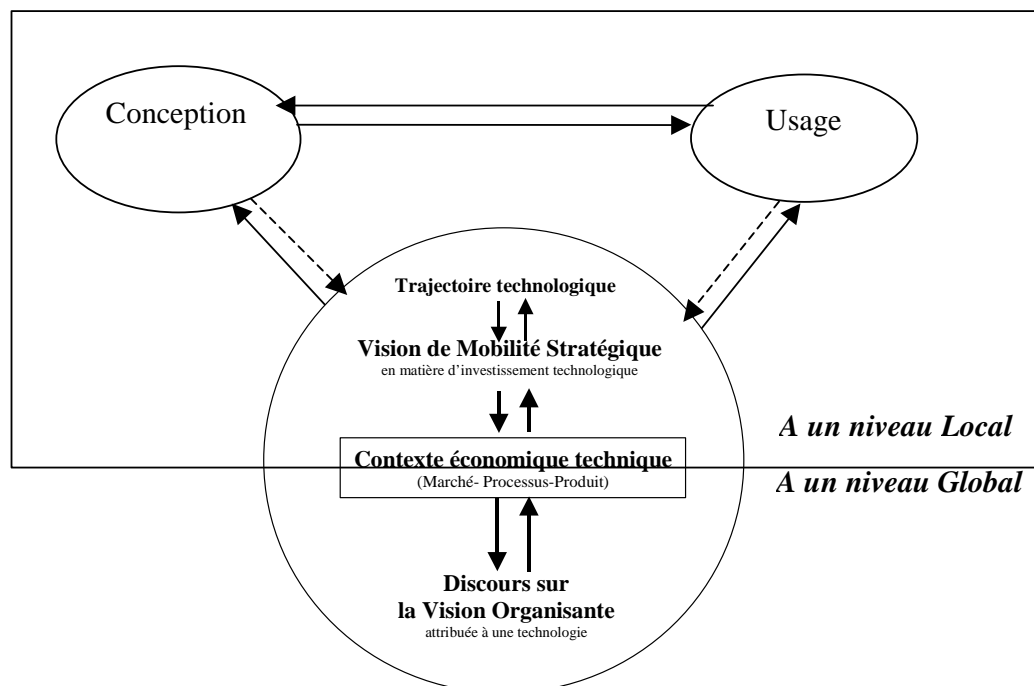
Conception

Usage

Trajectoire technologique

Vision de Mobilité Stratégique

en matière d'investissement technologique

A un niveau Local

Contexte économique technique

(Marché- Processus-Produit)

A un niveau Global

Discours sur la Vision Organisante

attribuée à une technologie